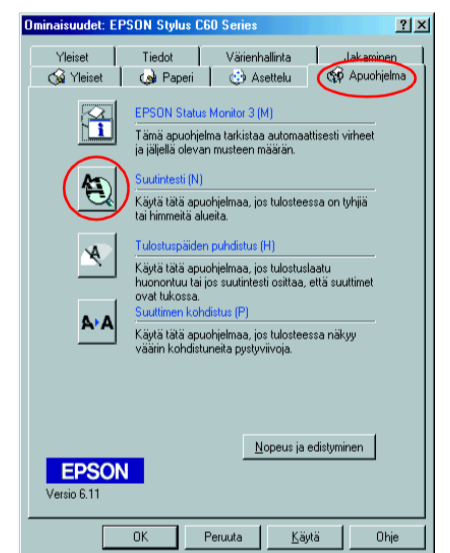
Ominaisuudet: EPSON Stylus C60 Series

?
X

Yleiset
Tiedot
Värienhallinta
Jakaminen
Yleiset
Paperi
Asettelu
Apuohjelma

EPSON Status Monitor 3 (M)
Tämä apuohjelma tarkistaa automaattisesti virheet ja jäljellä olevan musteen määrän.

Suutintesti (N)
Käytä tätä apuohjelmaa, jos tulosteessa on tyhjiä tai himmeitä alueita.

Tulostuspäiden puhdistus (H)
Käytä tätä apuohjelmaa, jos tulostuslaatu huonontuu tai jos suutintesti osittaa, että suuttimet ovat tukossa.

Suuttimen kohdistus (P)
Käytä tätä apuohjelmaa, jos tulosteessa näkyy väärin kohdistuneita pystyviivoja.

Nopeus ja edistyminen

EPSON
Versio 6.11

OK
Peruuta
Käytä
Ohje